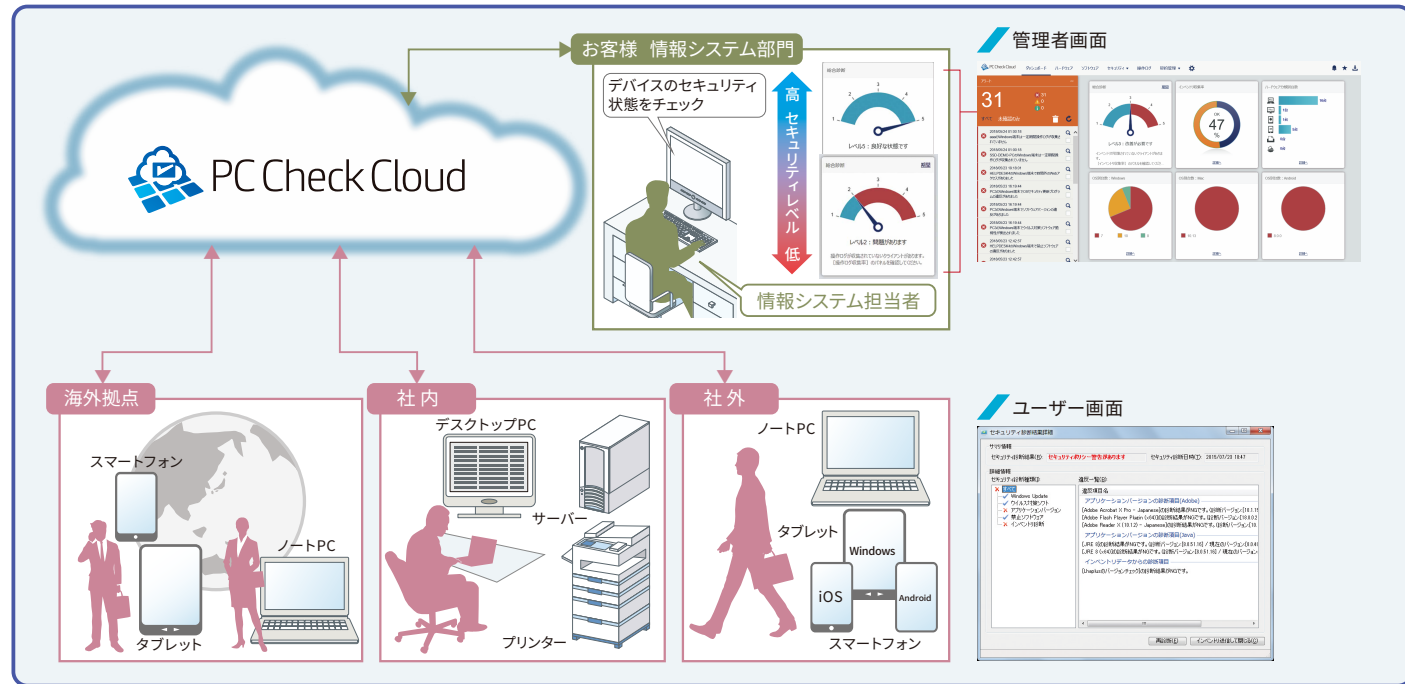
PC Check Cloud

お客様 情報システム部門

デバイスのセキュリティ状態をチェック

高 セキュリティレベル 低

総合診断

レベル5：良好な状態です

総合診断

レベル2：問題があります

情報システム担当者

管理者画面

31

ユーザー画面

セキュリティ診断結果詳細

アプリケーションバージョンの診断項目(Adobe)

アプリケーションバージョンの診断項目(Java)

インベントリーからの診断項目

再診断(R) インベントリ收集して閉じる(C)

海外拠点

スマートフォン

タブレット

ノートPC

社内

デスクトップPC

サーバー

プリンター

社外

ノートPC

タブレット

Windows

iOS

Android

スマートフォン